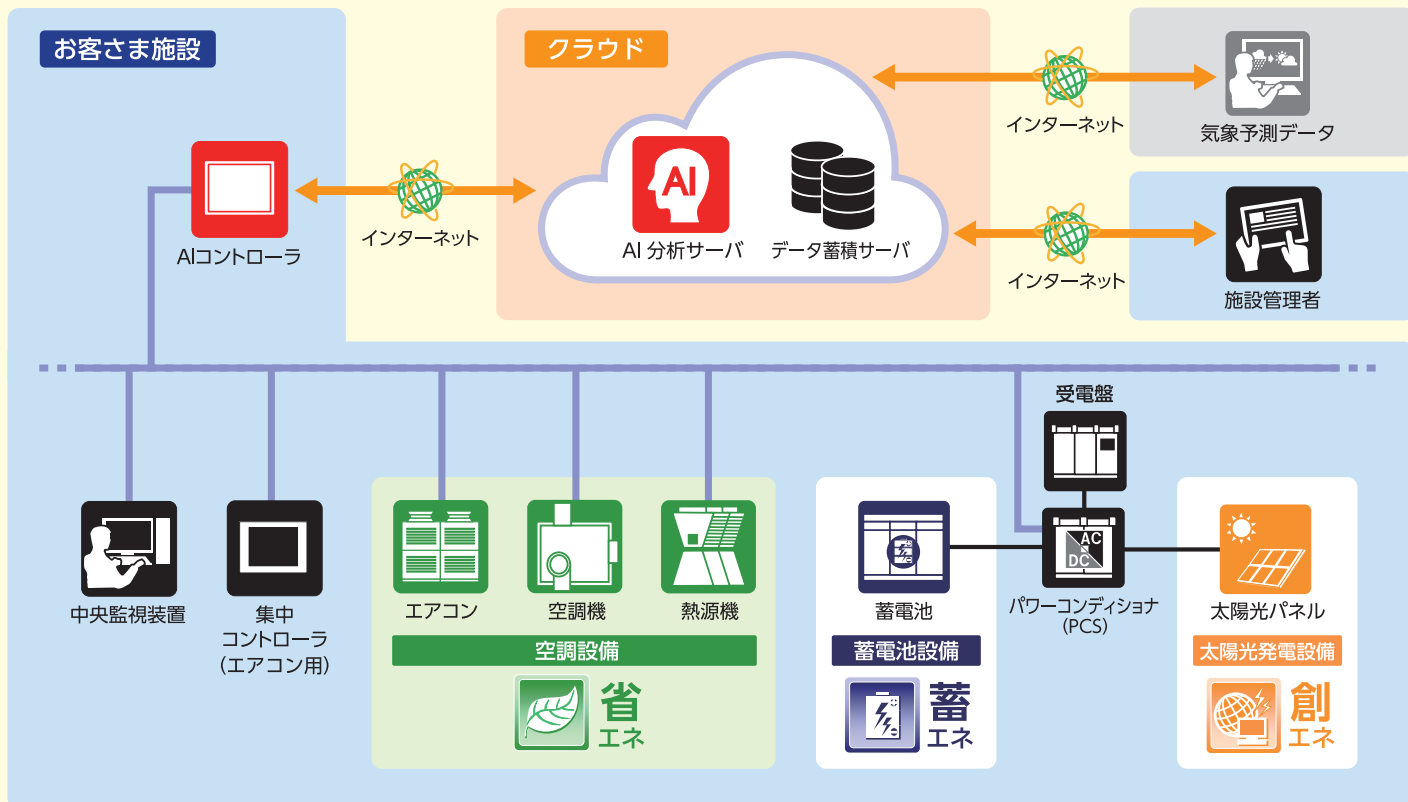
お客さま施設

クラウド

AI

AI 分析サーバ

データ蓄積サーバ

インターネット

気象予測データ

インターネット

施設管理者

AIコントローラ

インターネット

受電盤

中央監視装置

集中
コントローラ
(エアコン用)

エアコン

空調機

熱源機

空調設備

省
エネ

蓄電池

蓄電池設備

蓄
エネ

AC
DC

パワーコンディショナ
(PCS)

太陽光パネル

太陽光発電設備

創
エネ